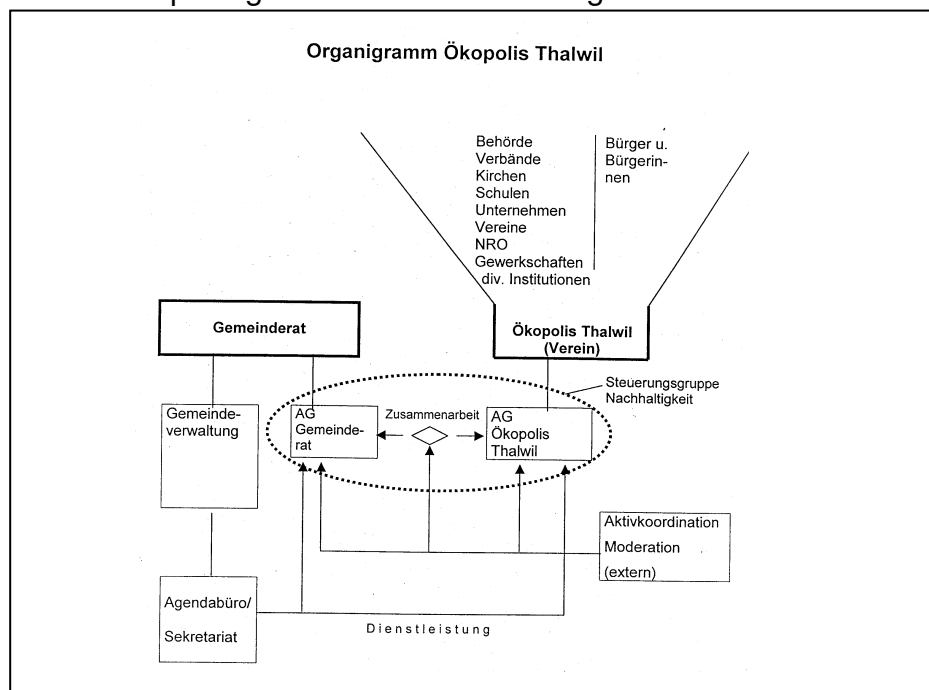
Organigramm Ökopolis Thalwil

Behörde
Verbände
Kirchen
Schulen
Unternehmen
Vereine
NRO
Gewerkschaften
div. Institutionen

Bürger u. Bürgerinnen

Gemeinderat

Ökopolis Thalwil (Verein)

Steuerungsgruppe Nachhaltigkeit

Gemeindeverwaltung

AG Gemeinderat

Zusammenarbeit

AG Ökopolis Thalwil

Aktivkoordination
Moderation
(extern)

Agendabüro/
Sekretariat

Dienstleistung